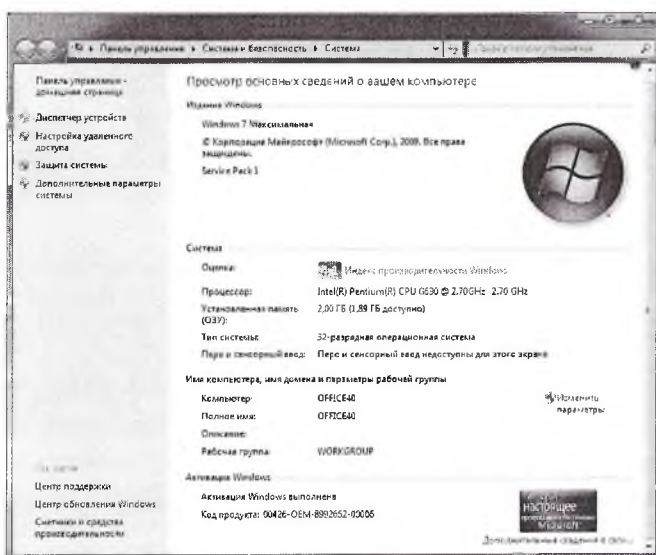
Панель управления ▸ Система и безопасность ▸ Система

Панель управления - домашняя страница

Диспетчер устройств
Настройка удаленного доступа
Защита системы
Дополнительные параметры системы

Просмотр основных сведений о вашем компьютере

Издание Windows

Windows 7 Максимальная
© Корпорация Майкрософт (Microsoft Corp.), 2009. Все права защищены.
Service Pack 1

Система

Оценка: Индекс производительности Windows
Процессор: Intel(R) Pentium(R) CPU G630 @ 2.70GHz 2.70 GHz
Установленная память (ОЗУ): 2,00 ГБ (1,89 ГБ доступно)
Тип системы: 32-разрядная операционная система
Перо и сенсорный ввод: Перо и сенсорный ввод недоступны для этого экрана

Имя компьютера, имя домена и параметры рабочей группы

Компьютер: OFFICE40
Полное имя: OFFICE40
Описание:
Рабочая группа: WORKGROUP

Изменить параметры

См. также
Центр поддержки
Центр обновления Windows
Счетчики и средства производительности

Активация Windows

Активация Windows выполнена
Код продукта: 00426-OEM-8992652-00006

настоящее
Microsoft

Дополнительные сведения в сети...